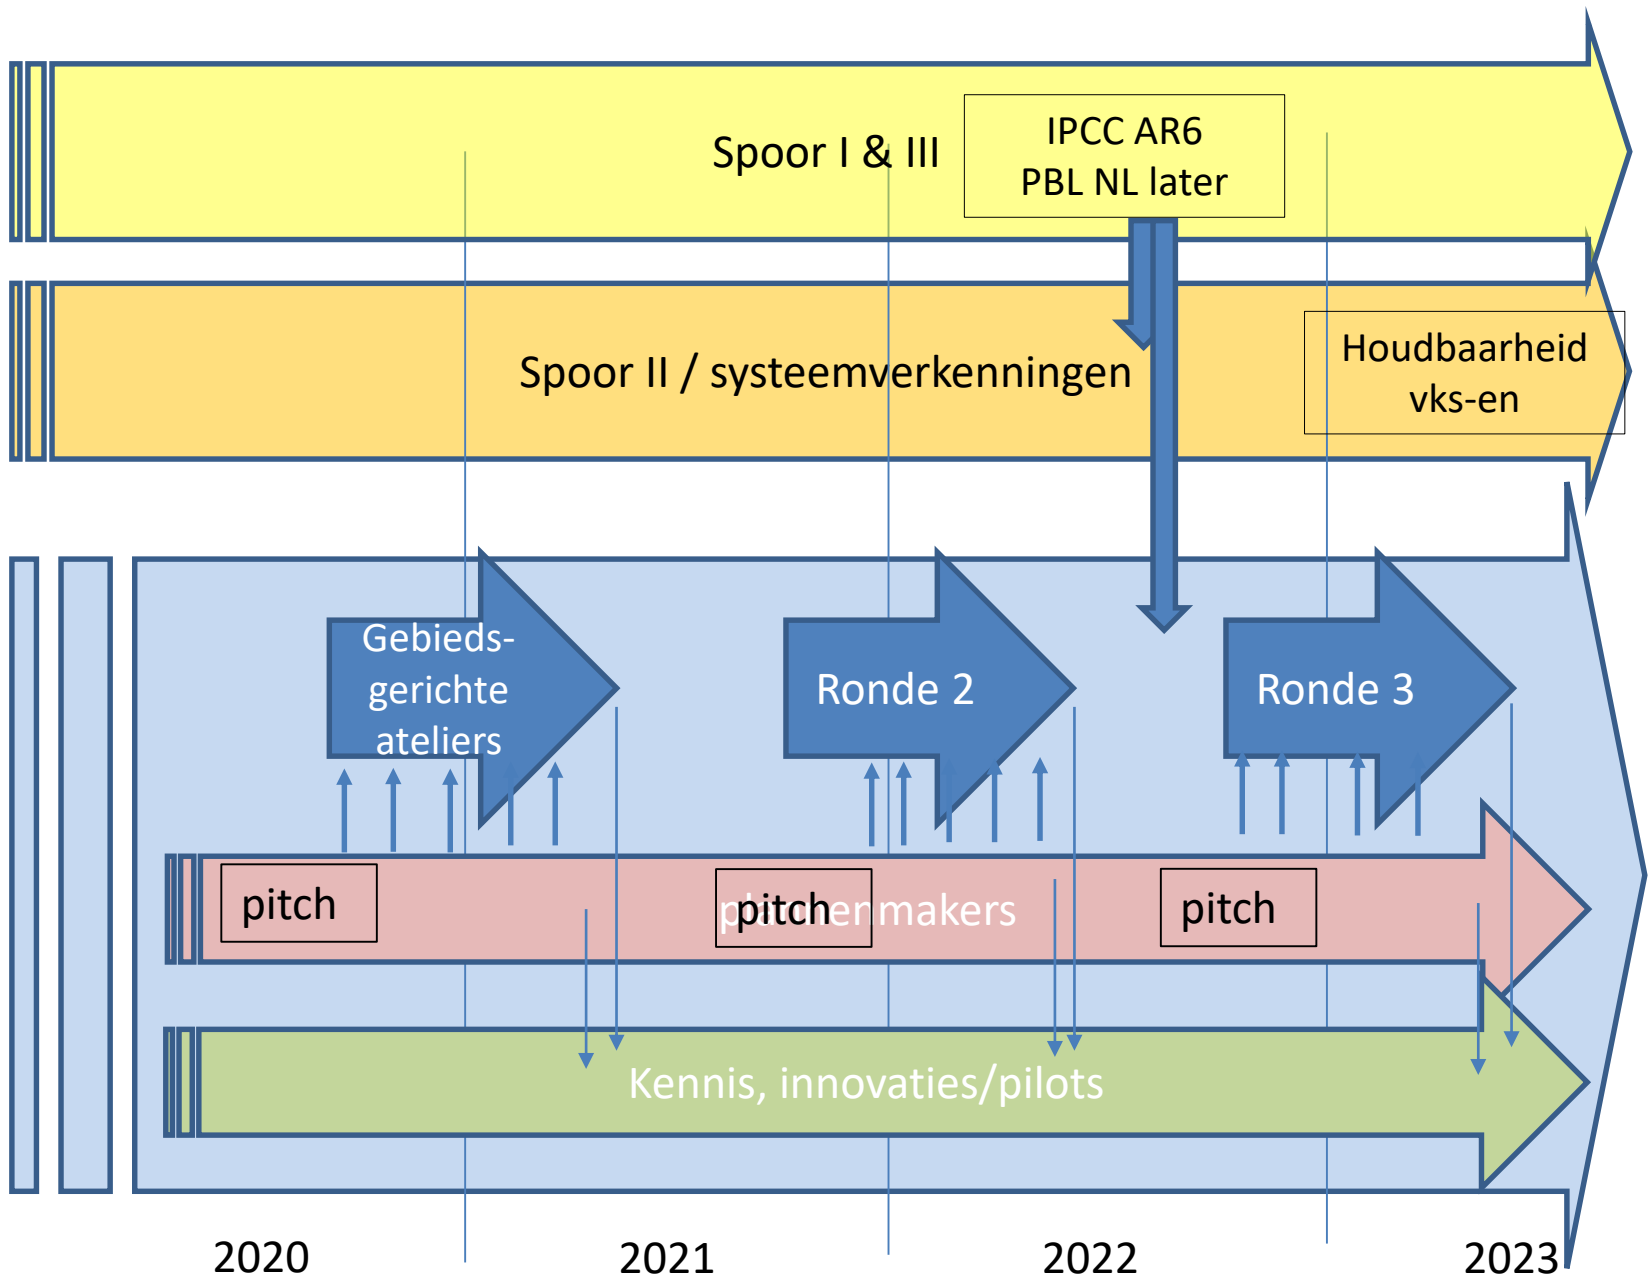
Spoor I & III

IPCC AR6
PBL NL later

Spoor II / systeemverkenningen

Houdbaarheid
vks-en

Gebieds-gerichte ateliers

Ronde 2

Ronde 3

pitch

pitch

pitch

planmakers

Kennis, innovaties/pilots

2020

2021

2022

2023